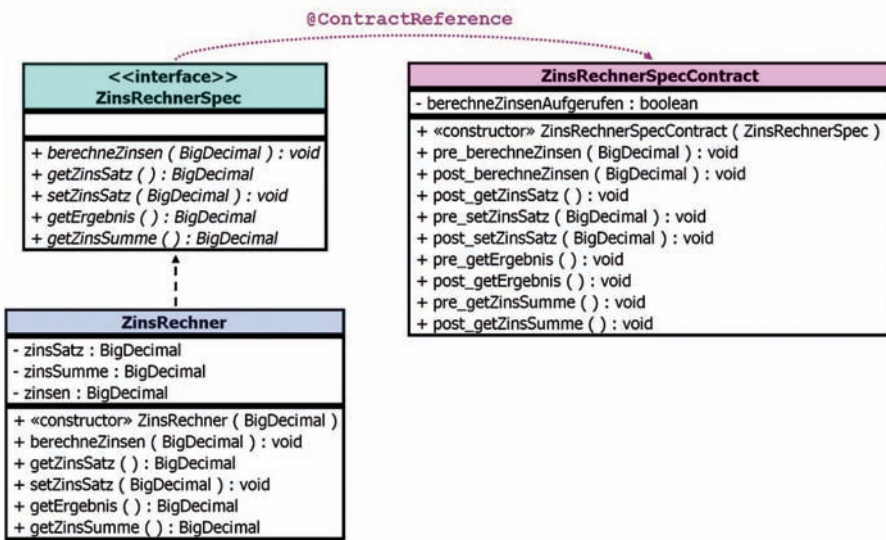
@ContractReference

<<interface>>
ZinsRechnerSpec

+ berechneZinsen ( BigDecimal ) : void
+ getZinsSatz ( ) : BigDecimal
+ setZinsSatz ( BigDecimal ) : void
+ getErgebnis ( ) : BigDecimal
+ getZinsSumme ( ) : BigDecimal

ZinsRechnerSpecContract

- berechneZinsenAufgerufen : boolean

+ «constructor» ZinsRechnerSpecContract ( ZinsRechnerSpec )
+ pre_berechneZinsen ( BigDecimal ) : void
+ post_berechneZinsen ( BigDecimal ) : void
+ post_getZinsSatz ( ) : void
+ pre_setZinsSatz ( BigDecimal ) : void
+ post_setZinsSatz ( BigDecimal ) : void
+ pre_getErgebnis ( ) : void
+ post_getErgebnis ( ) : void
+ pre_getZinsSumme ( ) : void
+ post_getZinsSumme ( ) : void

ZinsRechner

- zinsSatz : BigDecimal
- zinsSumme : BigDecimal
- zinsen : BigDecimal

+ «constructor» ZinsRechner ( BigDecimal )
+ berechneZinsen ( BigDecimal ) : void
+ getZinsSatz ( ) : BigDecimal
+ setZinsSatz ( BigDecimal ) : void
+ getErgebnis ( ) : BigDecimal
+ getZinsSumme ( ) : BigDecimal